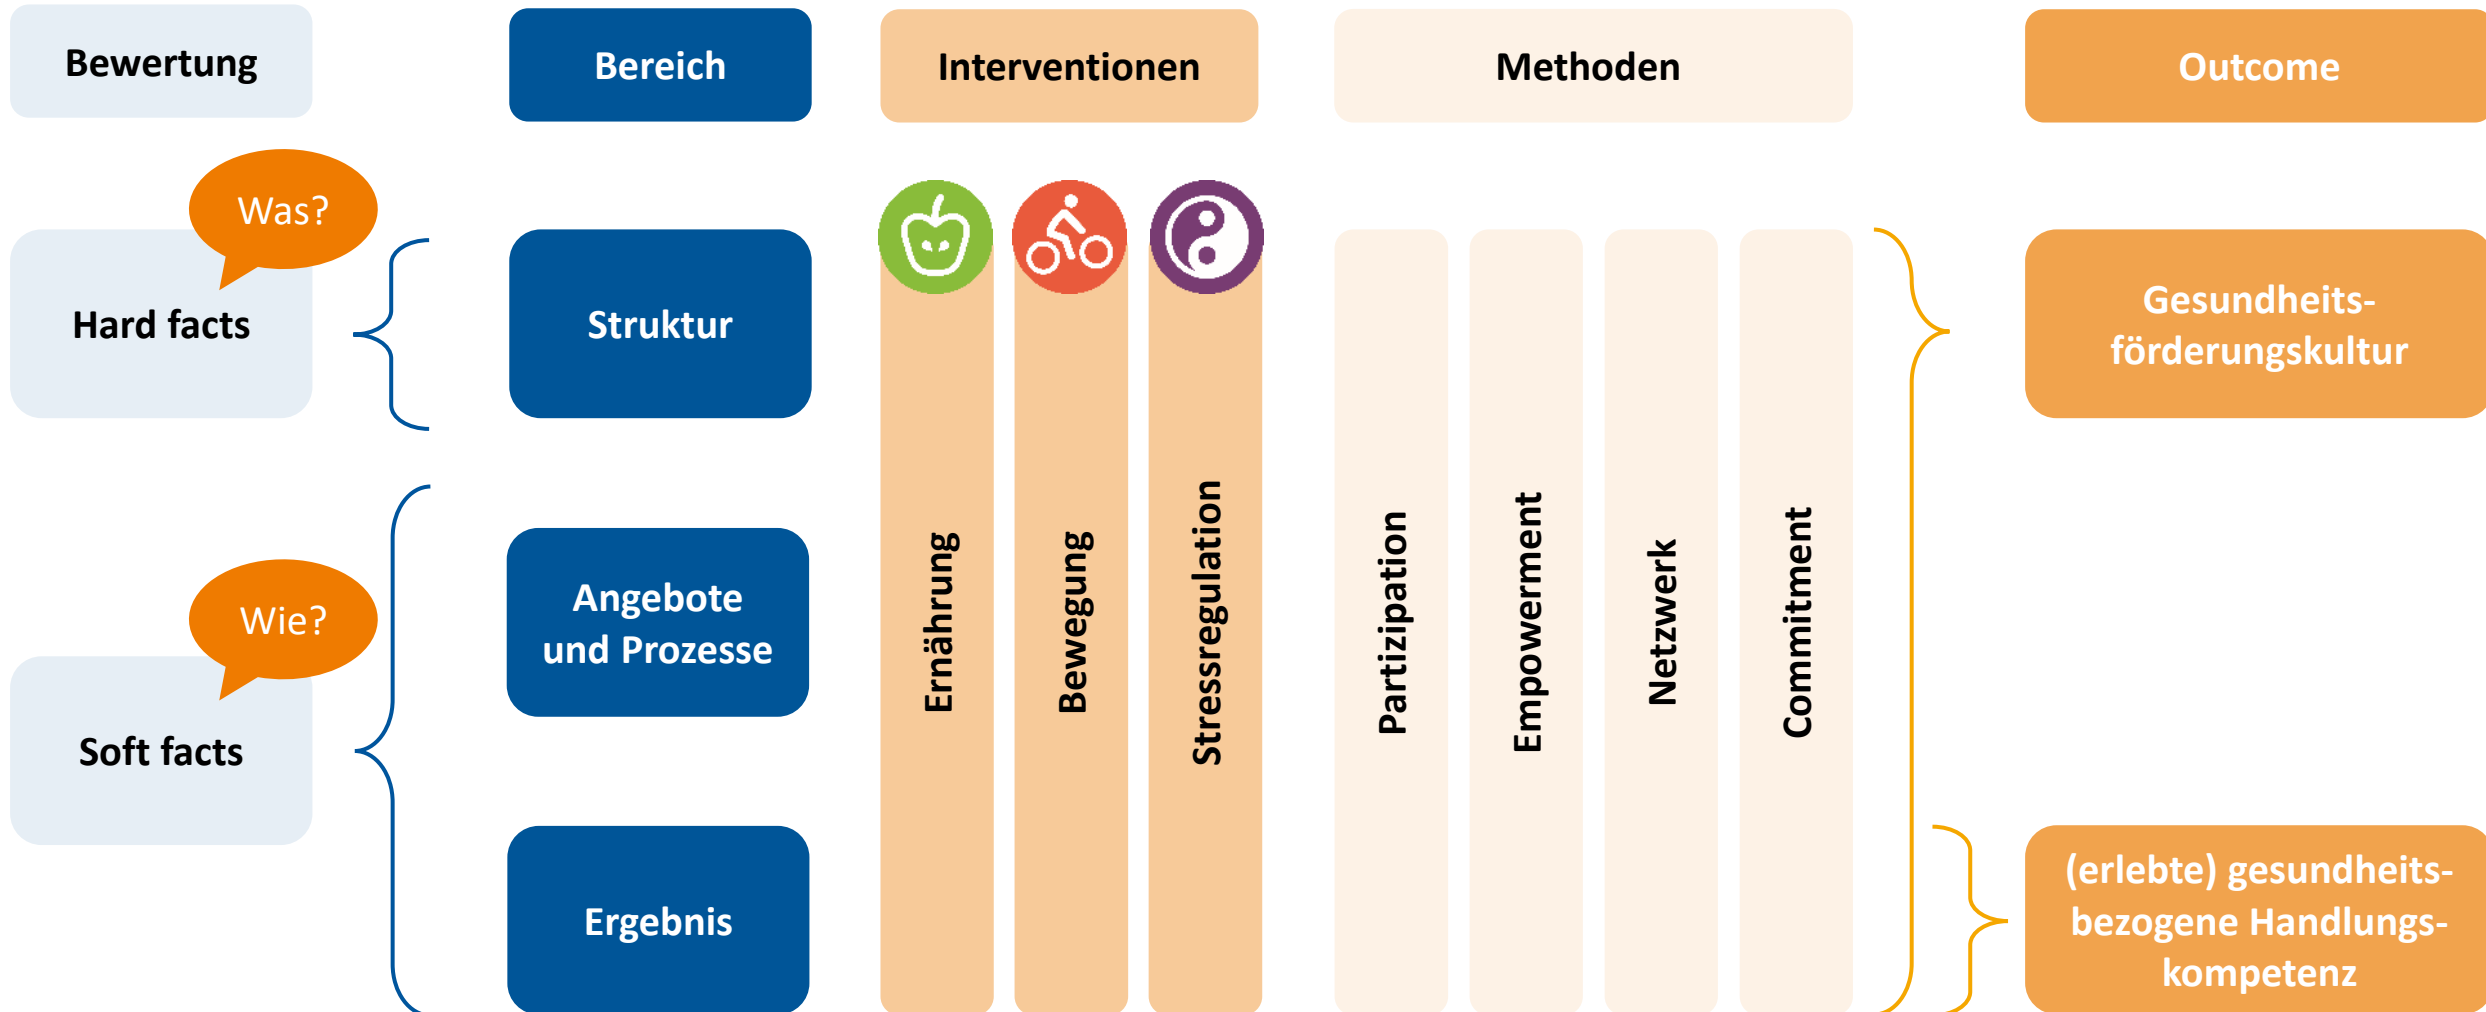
Bewertung

Bereich

Interventionen

Methoden

Outcome

Was?

Hard facts

Struktur

Ernährung

Bewegung

Stressregulation

Partizipation

Empowerment

Netzwerk

Commitment

Gesundheits-förderungskultur

Wie?

Soft facts

Angebote und Prozesse

Ergebnis

(erlebte) gesundheits-bezogene Handlungs-kompetenz